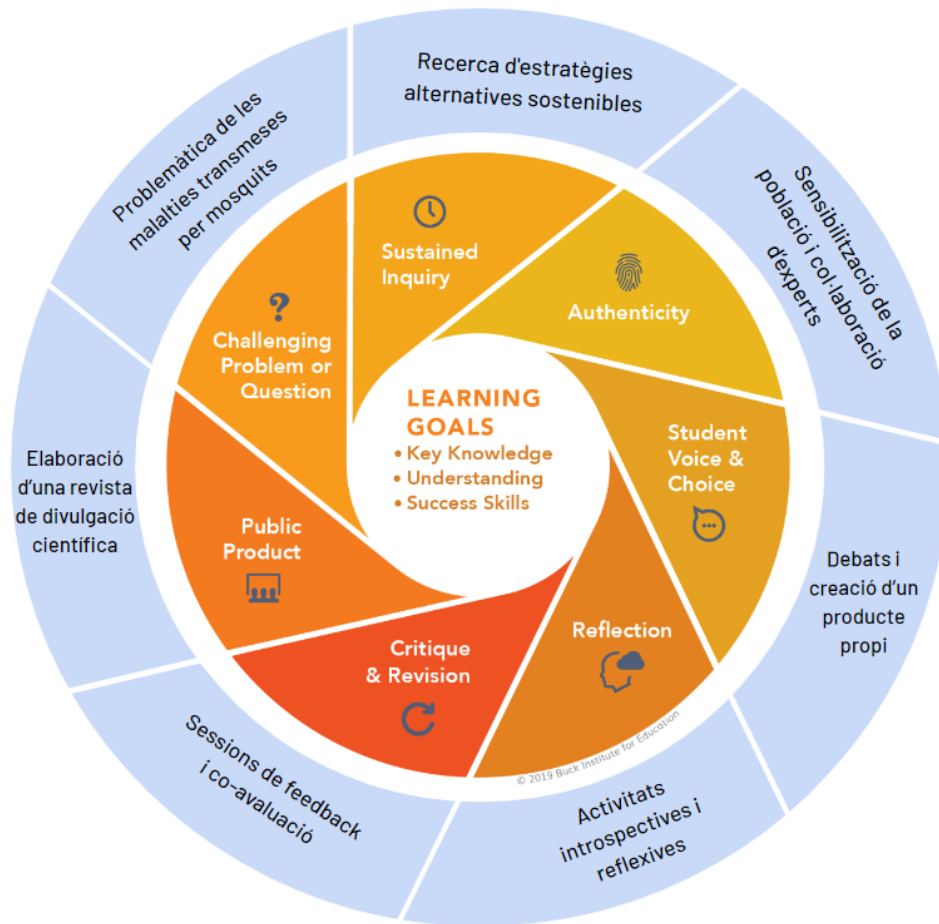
Recerca d'estratègies alternatives sostenibles

Sensibilització de la població i col·laboració d'experts

Debats i creació d'un producte propi

Activitats introspectives i reflexives

Sessions de feedback i co-avaluació

Elaboració d'una revista de divulgació científica

Problemàtica de les malalties transmeses per mosquits

Sustained Inquiry

Authenticity

Student Voice & Choice

Reflection

Critique & Revision

Public Product

Challenging Problem or Question

LEARNING GOALS
• Key Knowledge
• Understanding
• Success Skills

© 2019 Buck Institute for Education